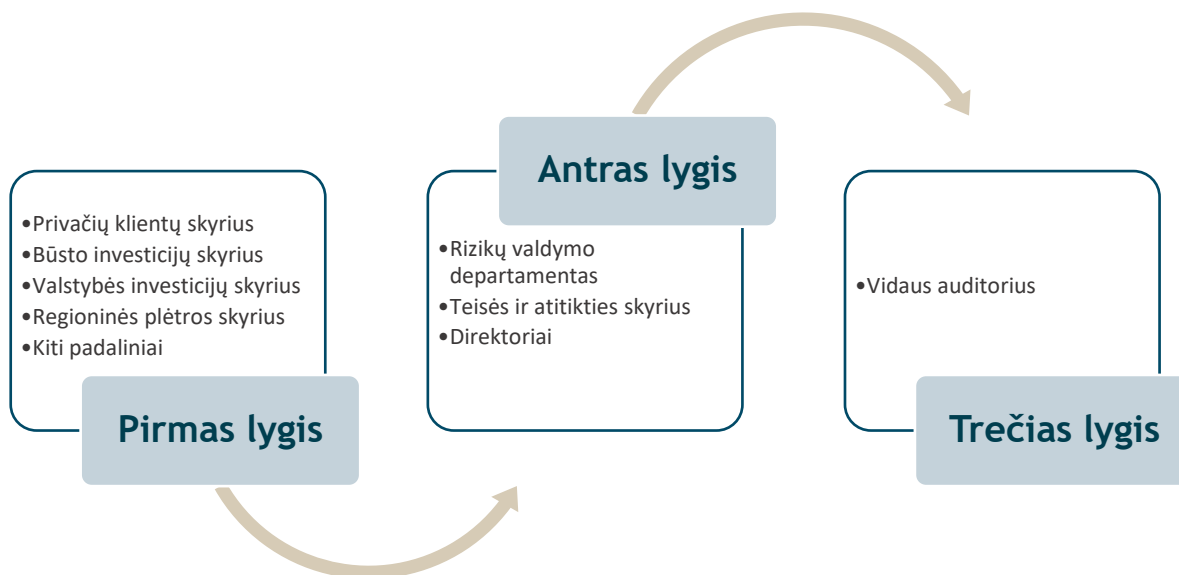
•Privačių klientų skyrius
•Būsto investicijų skyrius
•Valstybės investicijų skyrius
•Regioninės plėtros skyrius
•Kiti padaliniai

Pirmas lygis

Antras lygis

•Rizikų valdymo departamentas
•Teisės ir atitikties skyrius
•Direktoriai

•Vidaus auditorius

Trečias lygis